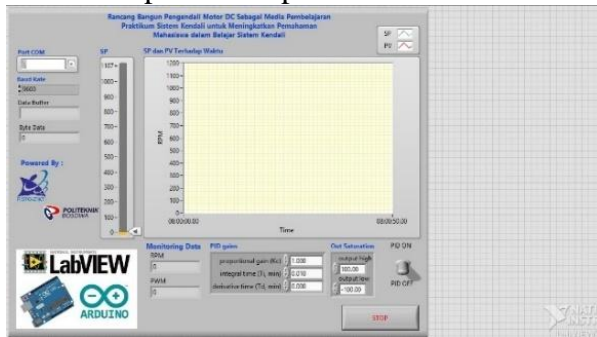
Rancang Bangun Pengendali Motor DC Sebagai Media Pembelajaran Praktikum Sistem Kendali untuk Meningkatkan Pemahaman Mahasiswa dalam Belajar Sistem Kendali

SP
PV

Port COM

Baud Rate
9600

Data Buffer

Byte Data
0

Powered By :

POLITEKNIK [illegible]

SP
1077
1000
900
800
700
600
500
400
300
200
100
0

SP dan PV Terhadap Waktu
1200
1100
1000
900
800
700
600
500
400
300
200
100
0
RPM
00:00:00.00
00:00:50.00
Time

LabVIEW
ARDUINO

Monitoring Data
RPM
0
PWM
0

PID gain
proportional gain (Kc) 1.000
integral time (Ti, min) 0.010
derivative time (Td, min) 0.000

Out Saturation
output high
100.00
output low
-100.00

PID ON
PID OFF

STOP

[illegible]